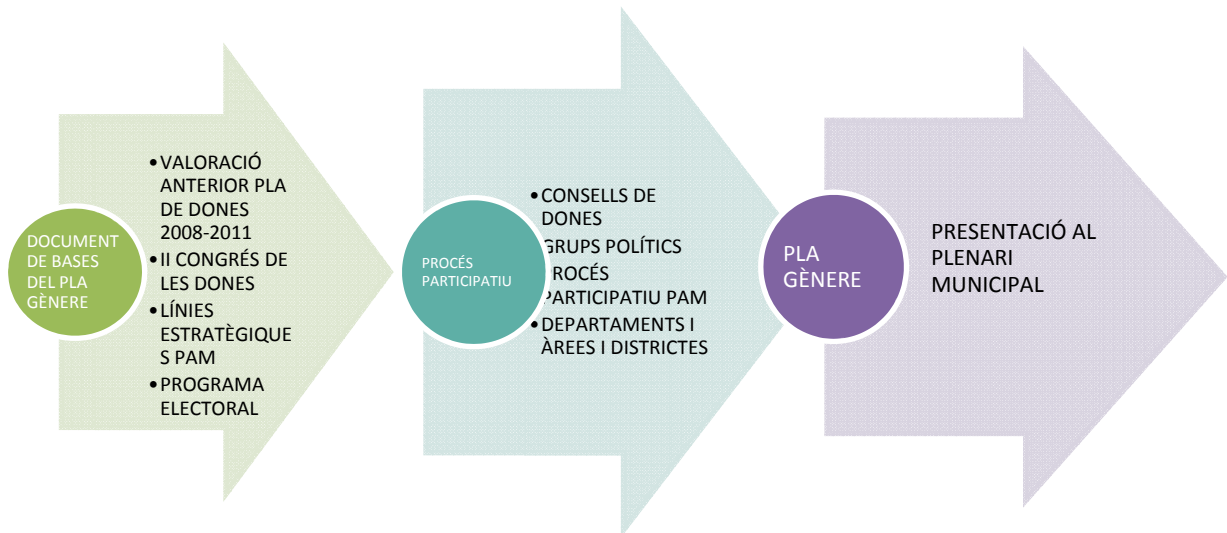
DOCUMENT DE BASES DEL PLA GÈNERE

•VALORACIÓ ANTERIOR PLA DE DONES 2008-2011
•II CONGRÉS DE LES DONES
•LÍNIES ESTRATÈGIQUES PAM
•PROGRAMA ELECTORAL

PROCÉS PARTICIPATIU

•CONSELLS DE DONES
GRUPS POLÍTICS
ROCÉS PARTICIPATIU PAM
•DEPARTAMENTS I ÀREES I DISTRICTES

PLA GÈNERE

PRESENTACIÓ AL PLENARI MUNICIPAL